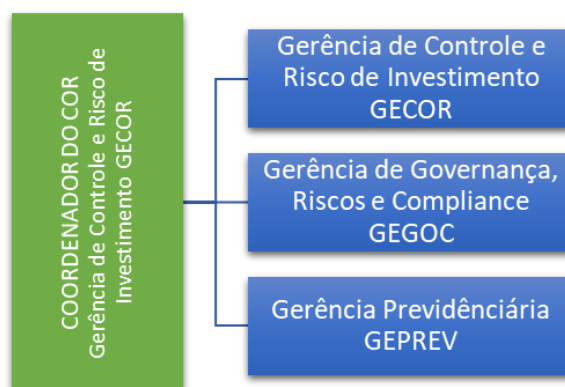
COORDENADOR DO COR
Gerência de Controle e Risco de Investimento GECOR

Gerência de Controle e Risco de Investimento GECOR

Gerência de Governança, Riscos e Compliance GEGOC

Gerência Previdênciária GEPREV